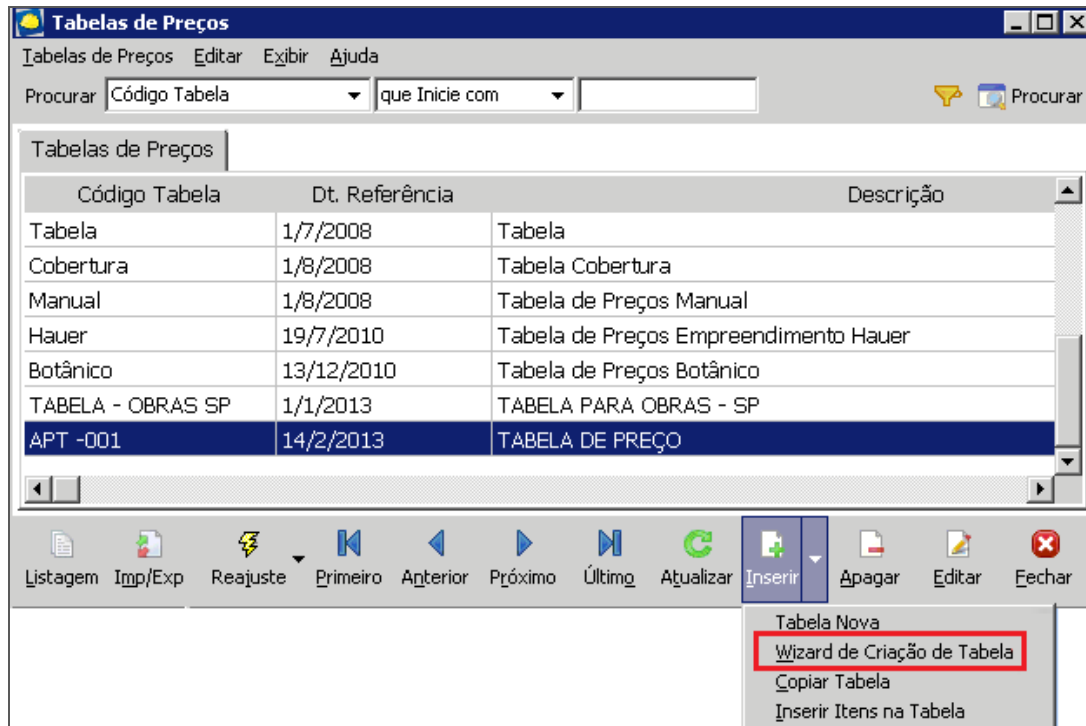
Tabelas de Preços

Tabelas de Preços Editar Exibir Ajuda

Procurar Código Tabela que Inicie com Procurar

Tabelas de Preços

| Código Tabela | Dt. Referência | Descrição |
|---|---|---|
| Tabela | 1/7/2008 | Tabela |
| Cobertura | 1/8/2008 | Tabela Cobertura |
| Manual | 1/8/2008 | Tabela de Preços Manual |
| Hauer | 19/7/2010 | Tabela de Preços Empreendimento Hauer |
| Botânico | 13/12/2010 | Tabela de Preços Botânico |
| TABELA - OBRAS SP | 1/1/2013 | TABELA PARA OBRAS - SP |
| APT -001 | 14/2/2013 | TABELA DE PREÇO |

Listagem Imp/Exp Reajuste Primeiro Anterior Próximo Último Atualizar Inserir Apagar Editar Fechar

Tabela Nova
Wizard de Criação de Tabela
Copiar Tabela
Inserir Itens na Tabela